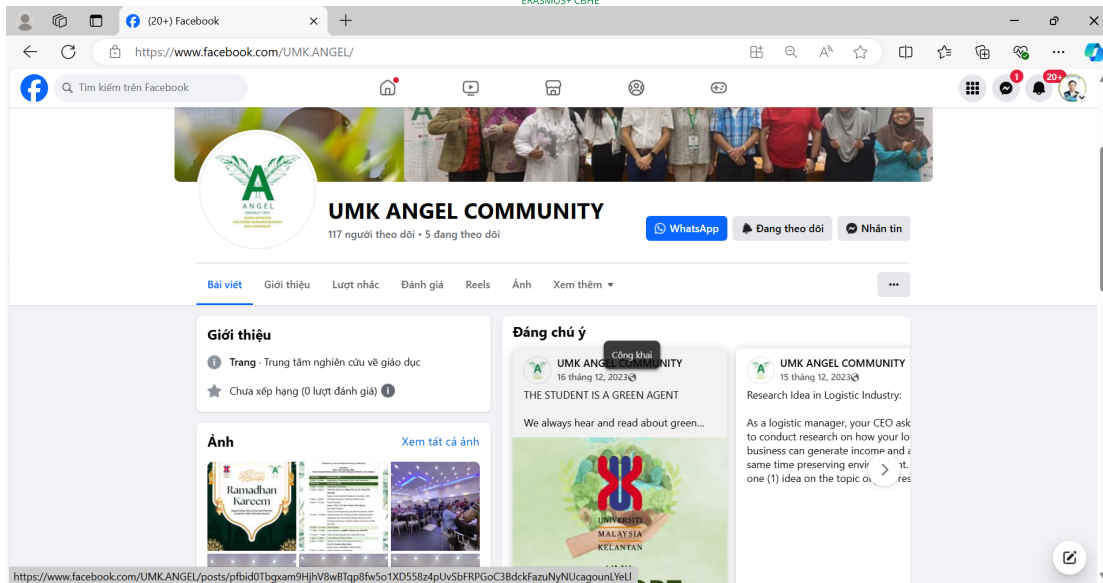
ERASMUS+ CBHE

(20+) Facebook

https://www.facebook.com/UMK.ANGEL/

Tìm kiếm trên Facebook

1

20+

ANGEL

UMK ANGEL COMMUNITY

117 người theo dõi • 5 đang theo dõi

WhatsApp

Đang theo dõi

Nhắn tin

Bài viết | Giới thiệu | Lượt nhắc | Đánh giá | Reels | Ảnh | Xem thêm

...

Giới thiệu

Trang · Trung tâm nghiên cứu về giáo dục

Chưa xếp hạng (0 lượt đánh giá)

Ảnh

Xem tất cả ảnh

Ramadhan Kareem

Đáng chú ý

Công khai

UMK ANGEL COMMUNITY

16 tháng 12, 2023

THE STUDENT IS A GREEN AGENT

We always hear and read about green...

UNIVERSITI MALAYSIA KELANTAN

UMK ANGEL COMMUNITY

15 tháng 12, 2023

Research Idea in Logistic Industry:

As a logistic manager, your CEO ask to conduct research on how your lo business can generate income and a same time preserving envi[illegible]t. one (1) idea on the topic o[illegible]res

https://www.facebook.com/UMK.ANGEL/posts/pfbid0Tbgxam9HjhV8wBTqp8fw5o1XD558z4pUvSbFRPGoC3BdckFazuNyNUcagounLYeLl